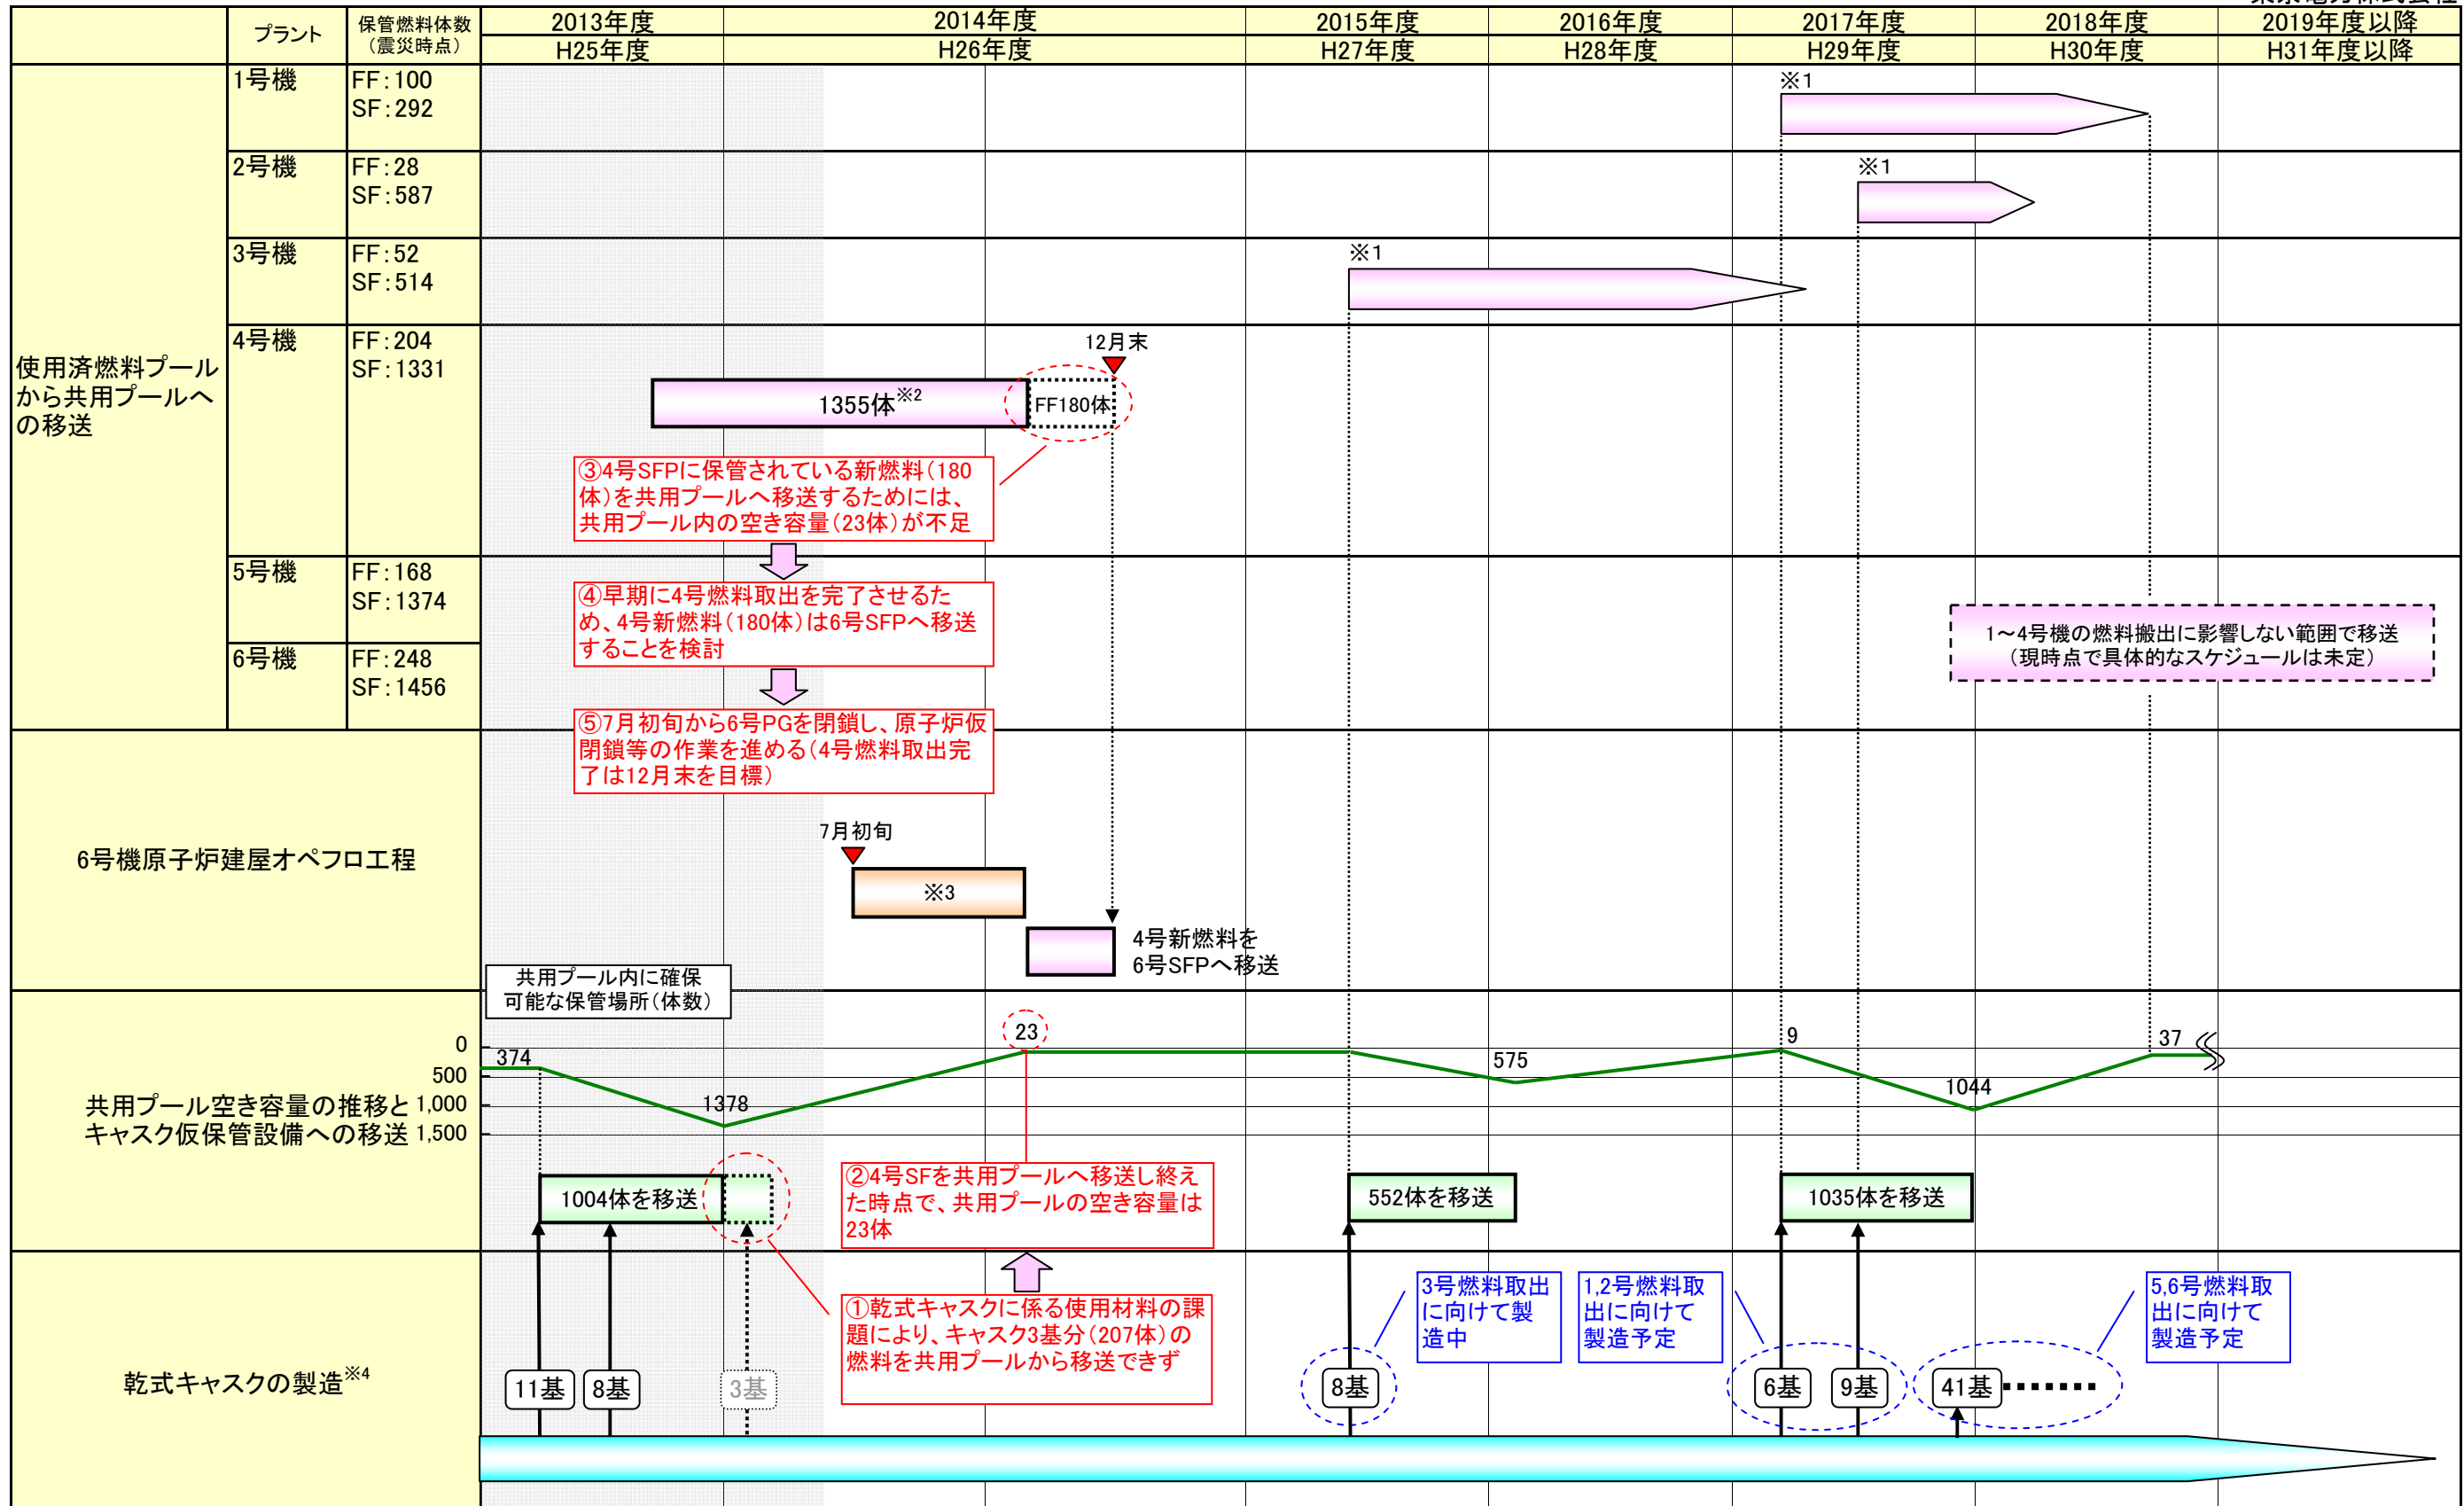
| | プラント | 保管燃料体数（震災時点） | 2013年度 H25年度 | 2014年度 H26年度 | 2015年度 H27年度 | 2016年度 H28年度 | 2017年度 H29年度 | 2018年度 H30年度 | 2019年度以降 H31年度以降 |
|---|---|---|---|---|---|---|---|---|---|
| 使用済燃料プールから共用プールへの移送 | 1号機 | FF：100 SF：292 | | | | | | | |
| | 2号機 | FF：28 SF：587 | | | | | | | |
| | 3号機 | FF：52 SF：514 | | | | | | | |
| | 4号機 | FF：204 SF：1331 | | | | | | | |
| | 5号機 | FF：168 SF：1374 | | | | | | | |
| | 6号機 | FF：248 SF：1456 | | | | | | | |

※1
※1
※1
12月末
1355体$^{※2}$
FF180体
③4号SFPに保管されている新燃料（180体）を共用プールへ移送するためには、共用プール内の空き容量（23体）が不足
④早期に4号燃料取出を完了させるため、4号新燃料（180体）は6号SFPへ移送することを検討
⑤7月初旬から6号PGを閉鎖し、原子炉仮閉鎖等の作業を進める（4号燃料取出完了は12月末を目標）
1～4号機の燃料搬出に影響しない範囲で移送（現時点で具体的なスケジュールは未定）

6号機原子炉建屋オペフロ工程
7月初旬
※3
4号新燃料を6号SFPへ移送
共用プール内に確保可能な保管場所（体数）

共用プール空き容量の推移とキャスク仮保管設備への移送
0
500
1,000
1,500
374
1378
23
575
9
1044
37
1004体を移送
②4号SFを共用プールへ移送し終えた時点で、共用プールの空き容量は23体
552体を移送
1035体を移送

乾式キャスクの製造$^{※4}$
①乾式キャスクに係る使用材料の課題により、キャスク3基分（207体）の燃料を共用プールから移送できず
3号燃料取出に向けて製造中
1,2号燃料取出に向けて製造予定
5,6号燃料取出に向けて製造予定
11基
8基
3基
8基
6基
9基
41基